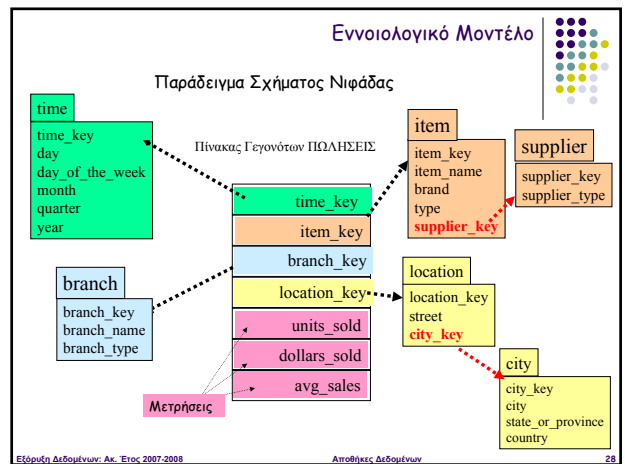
Εννοιολογικό Μοντέλο

Παράδειγμα Σχήματος Νιφάδας

time
time_key
day
day_of_the_week
month
quarter
year

Πίνακας Γεγονότων ΠΩΛΗΣΕΙΣ

time_key
item_key
branch_key
location_key
units_sold
dollars_sold
avg_sales

item
item_key
item_name
brand
type
supplier_key

supplier
supplier_key
supplier_type

branch
branch_key
branch_name
branch_type

location
location_key
street
city_key

city
city_key
city
state_or_province
country

Μετρήσεις

Εξόρυξη Δεδομένων: Ακ. Έτος 2007-2008
Αποθήκες Δεδομένων
28